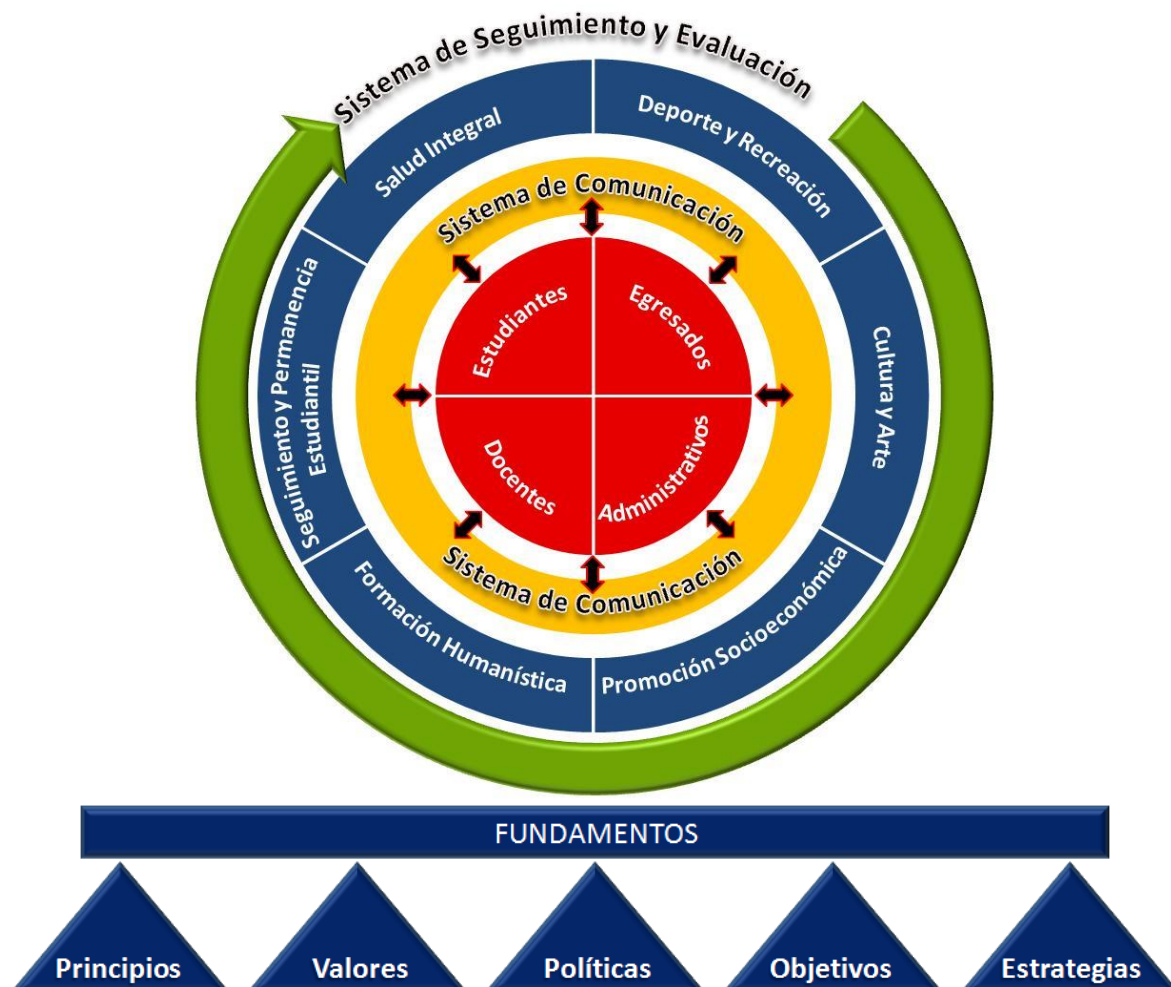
Sistema de Seguimiento y Evaluación

Salud Integral

Deporte y Recreación

Cultura y Arte

Promoción Socioeconómica

Formación Humanística

Seguimiento y Permanencia Estudiantil

Sistema de Comunicación

Estudiantes

Egresados

Docentes

Administrativos

Sistema de Comunicación

FUNDAMENTOS

Principios

Valores

Políticas

Objetivos

Estrategias